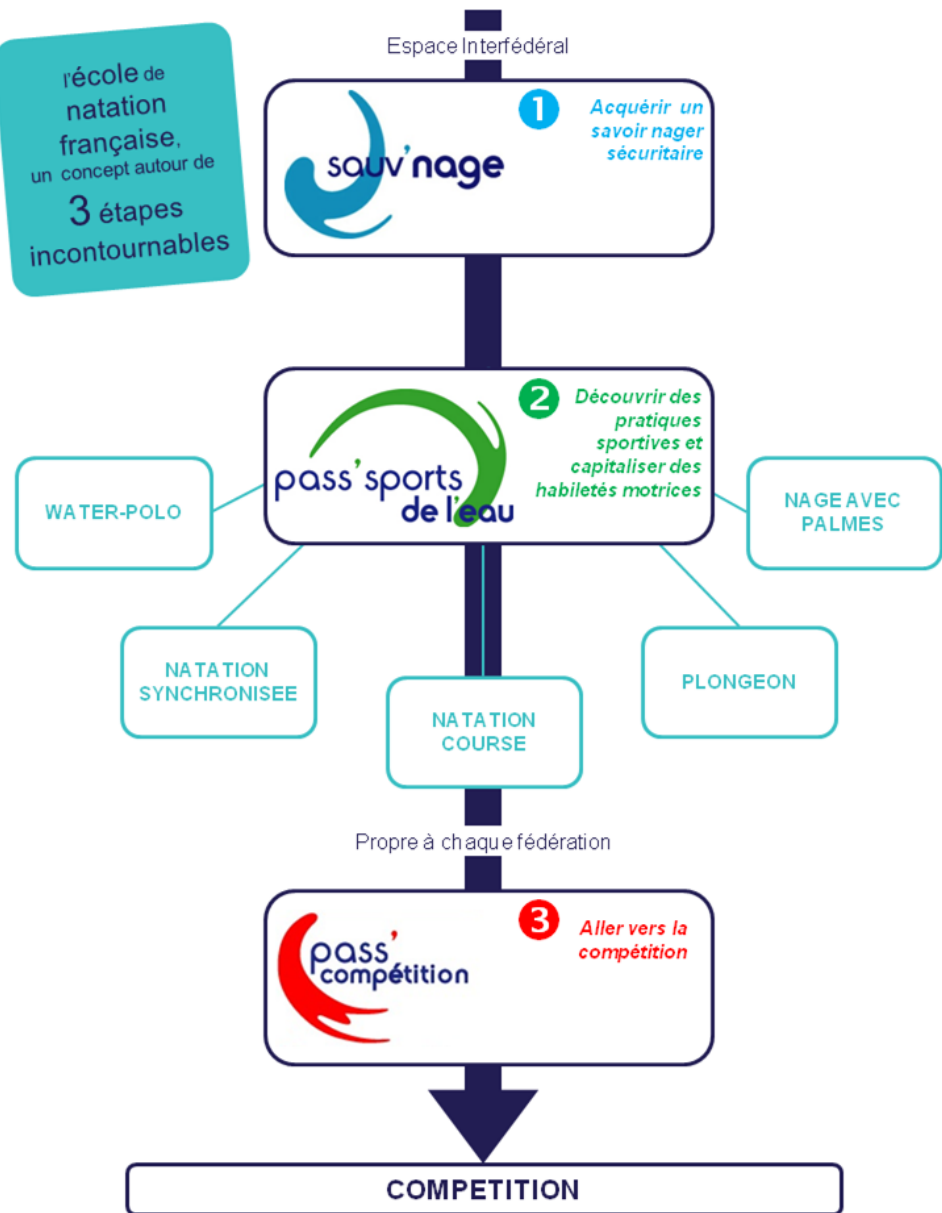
l'école de natation française, un concept autour de 3 étapes incontournables

Espace Interfédéral

sauv'nage

1 Acquérir un savoir nager sécuritaire

pass'sports de l'eau

2 Découvrir des pratiques sportives et capitaliser des habiletés motrices

WATER-POLO

NAGE AVEC PALMES

NATATION SYNCHRONISEE

PLONGEON

NATATION COURSE

Propre à chaque fédération

pass' compétition

3 Aller vers la compétition

COMPETITION